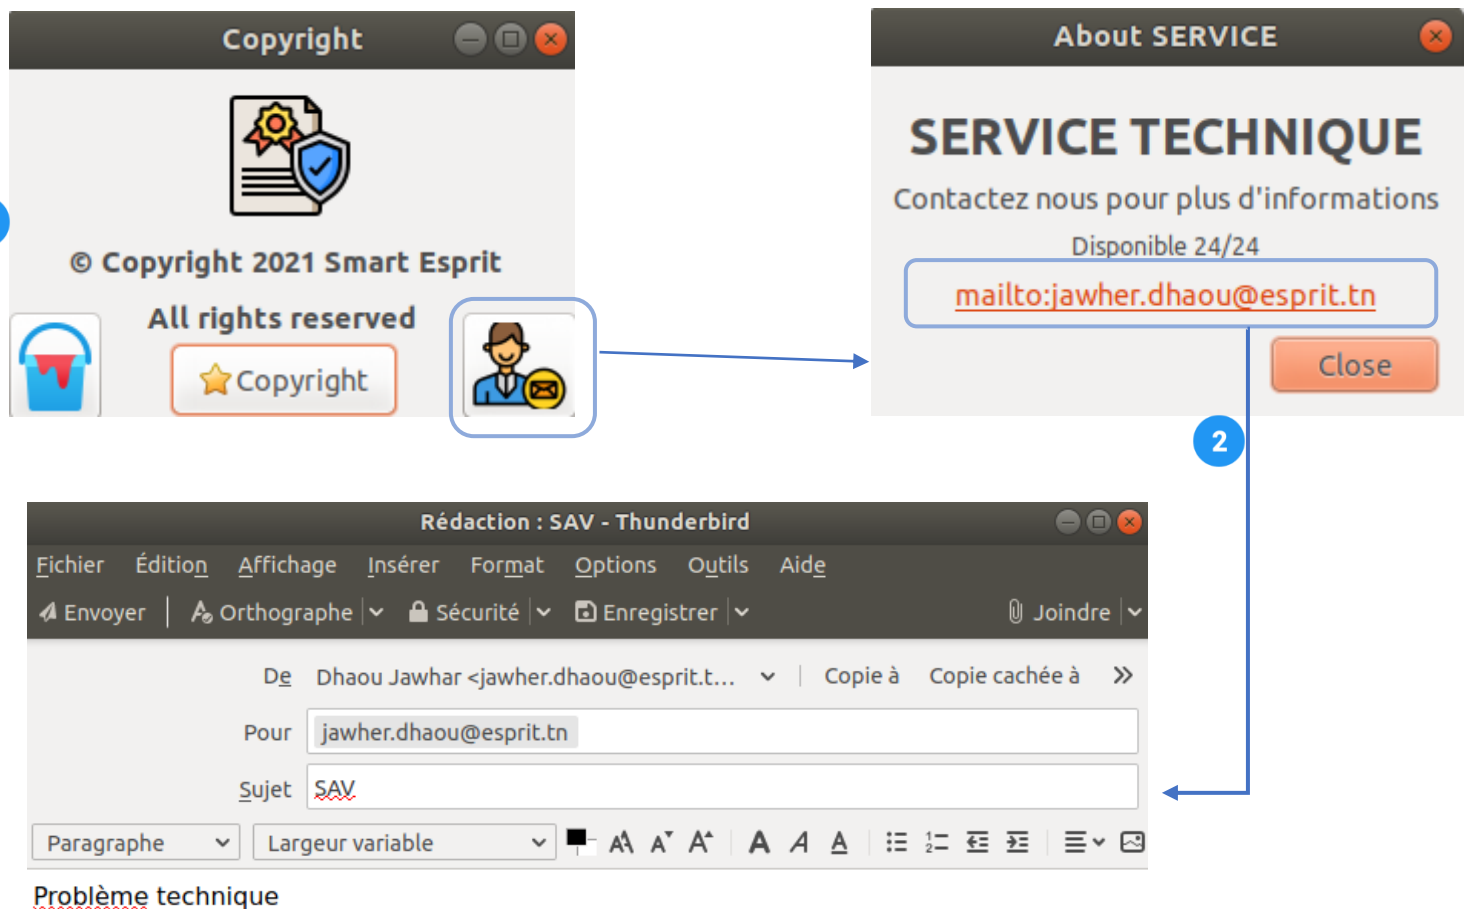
Copyright

© Copyright 2021 Smart Esprit

All rights reserved

Copyright

About SERVICE

SERVICE TECHNIQUE

Contactez nous pour plus d'informations

Disponible 24/24

mailto:jawher.dhaou@esprit.tn

Close

2

Rédaction : SAV - Thunderbird

Fichier Édition Affichage Insérer Format Options Outils Aide

Envoyer Orthographe Sécurité Enregistrer Joindre

De Dhaou Jawhar <jawher.dhaou@esprit.t... Copie à Copie cachée à

Pour jawher.dhaou@esprit.tn

Sujet SAV

Paragraphe Largeur variable

Problème technique